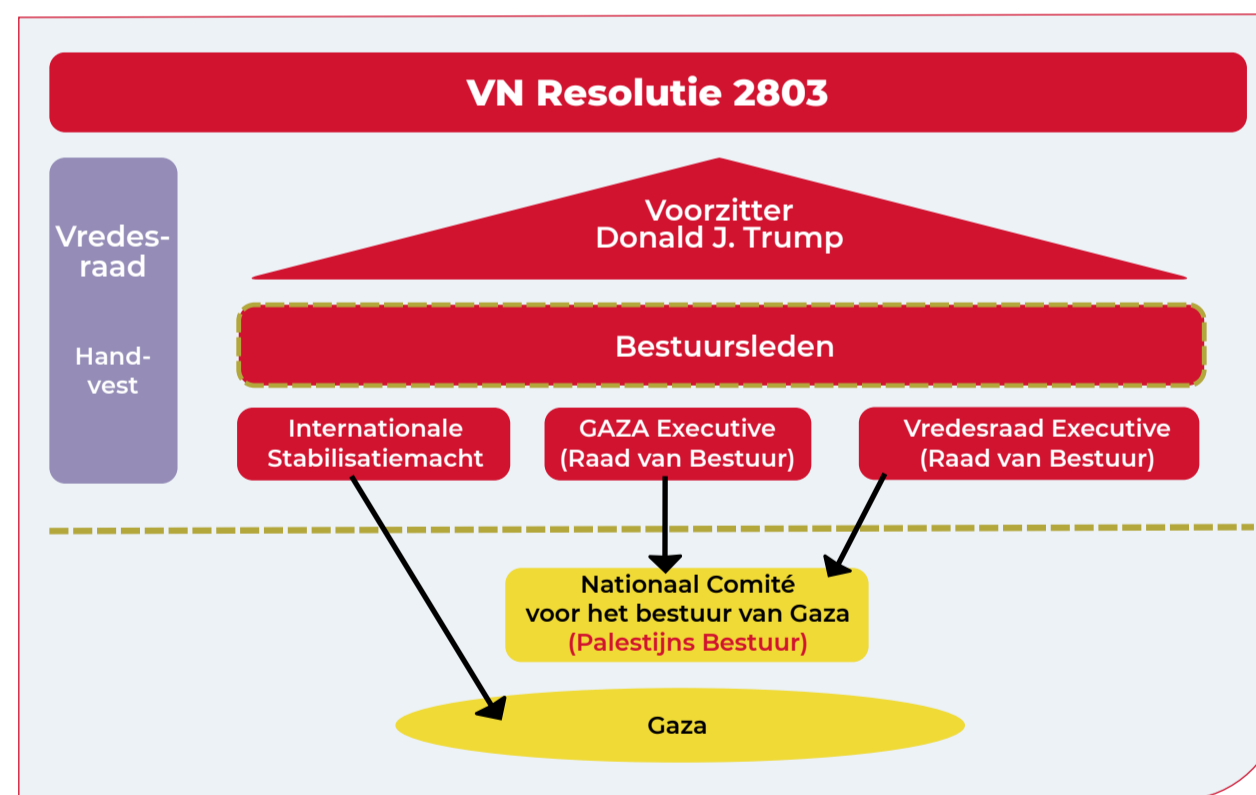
VN Resolutie 2803

Vredesraad

Handvest

Voorzitter
Donald J. Trump

Bestuursleden

Internationale Stabilisatiemacht

GAZA Executive (Raad van Bestuur)

Vredesraad Executive (Raad van Bestuur)

Nationaal Comité voor het bestuur van Gaza (Palestijns Bestuur)

Gaza